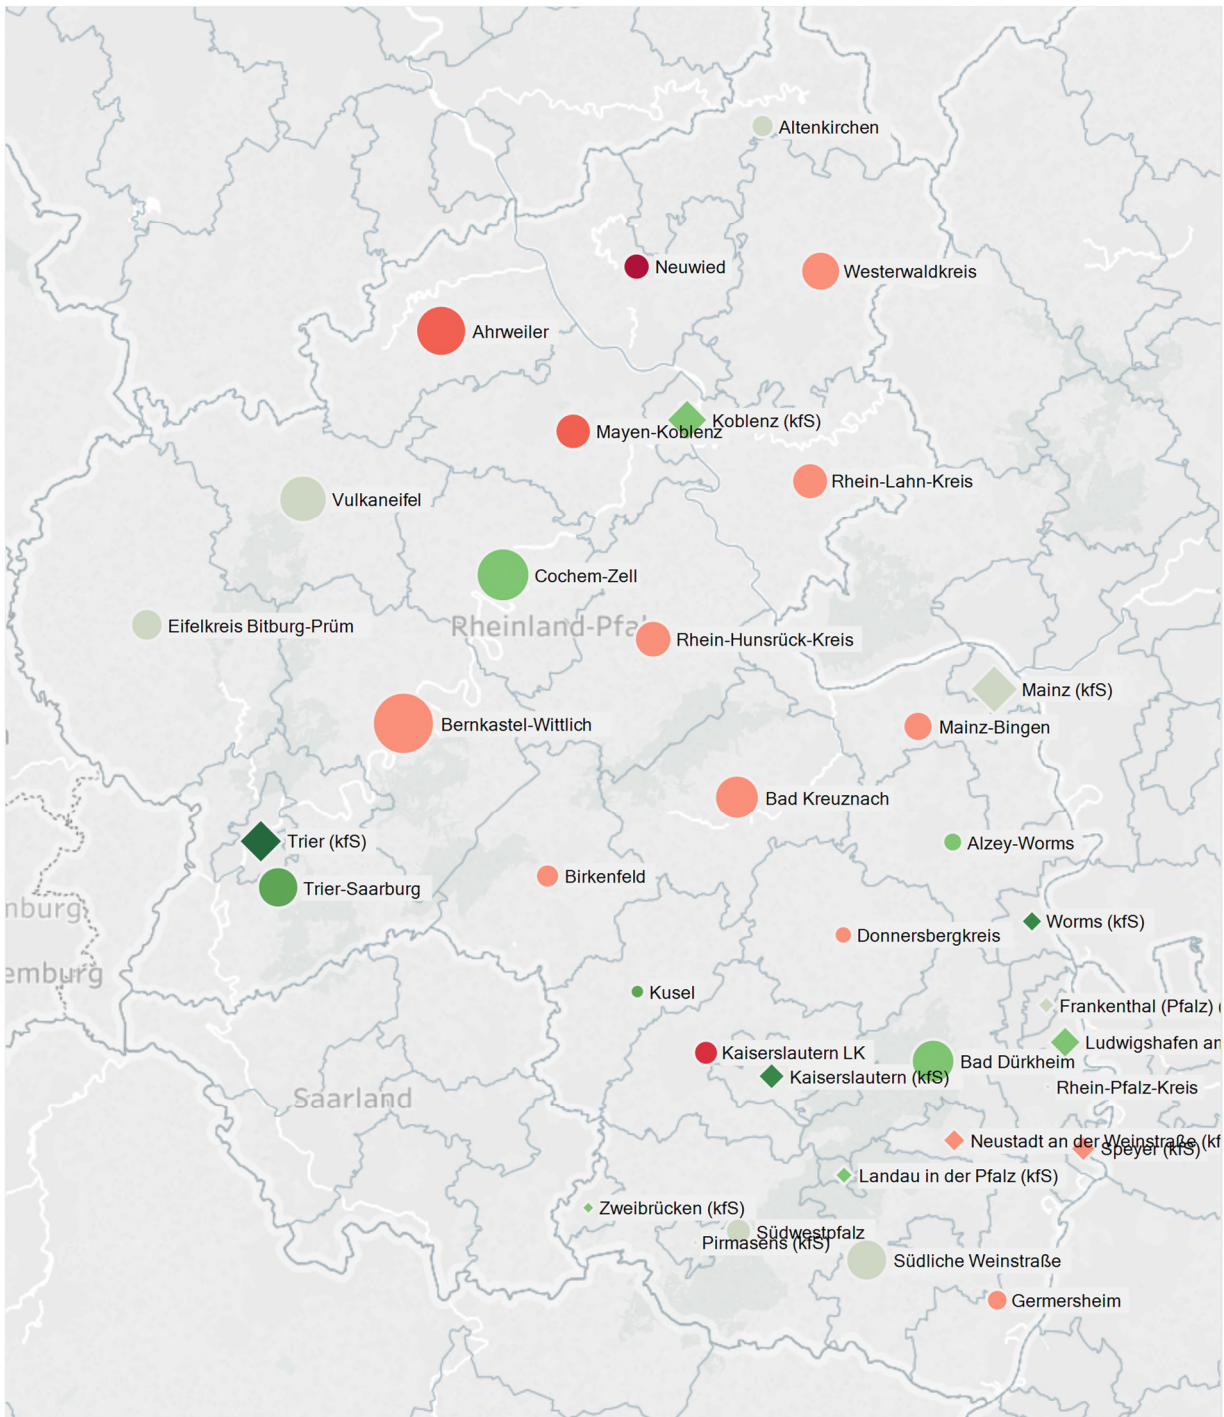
Altenkirchen

Neuwied

Westerwaldkreis

Ahrweiler

Koblenz (kfS)

Mayen-Koblenz

Rhein-Lahn-Kreis

Vulkaneifel

Cochem-Zell

Eifelkreis Bitburg-Prüm

Rheinland-Pfa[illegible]

Rhein-Hunsrück-Kreis

Mainz (kfS)

Bernkastel-Wittlich

Mainz-Bingen

Bad Kreuznach

Trier (kfS)

Alzey-Worms

Trier-Saarburg

Birkenfeld

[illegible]nburg

Worms (kfS)

Donnersbergkreis

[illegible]emburg

Kusel

Frankenthal (Pfalz) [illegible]

Ludwigshafen an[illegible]

Kaiserslautern LK

Bad Dürkheim

Kaiserslautern (kfS)

Saarland

Rhein-Pfalz-Kreis

Neustadt an der Weinstraße (kf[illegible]

Speyer (kfS)

Landau in der Pfalz (kfS)

Zweibrücken (kfS)

Südwestpfalz

Pirmasens (kfS)

Südliche Weinstraße

Germersheim